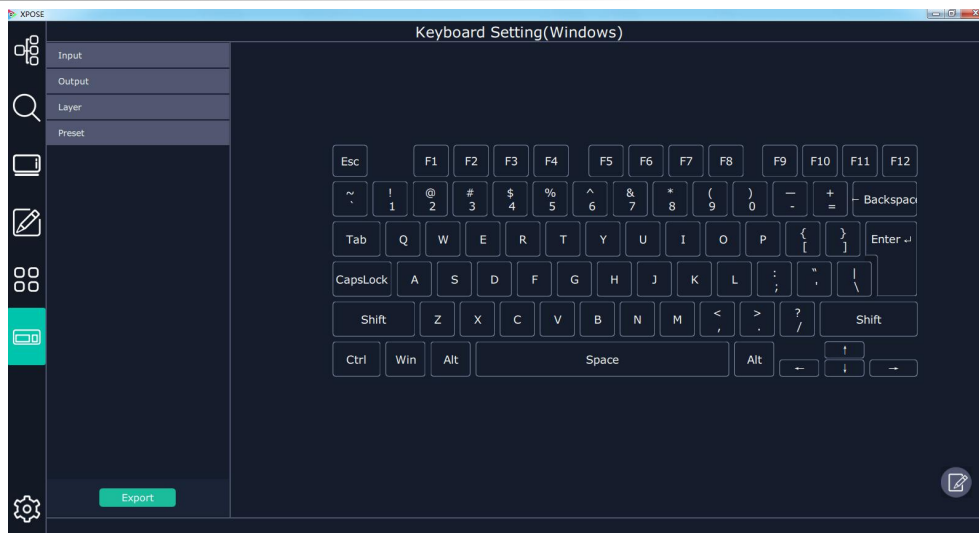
XPOSE

Keyboard Setting(Windows)

Input
Output
Layer
Preset

Esc F1 F2 F3 F4 F5 F6 F7 F8 F9 F10 F11 F12

~ ` ! 1 @ 2 # 3 $ 4 % 5 ^ 6 & 7 * 8 ( 9 ) 0 — - + = ← Backspac

Tab Q W E R T Y U I O P { [ } ] Enter ↵

CapsLock A S D F G H J K L : ; " ' | \

Shift Z X C V B N M < , > . ? / Shift

Ctrl Win Alt Space Alt ← ↑ ↓ →

Export